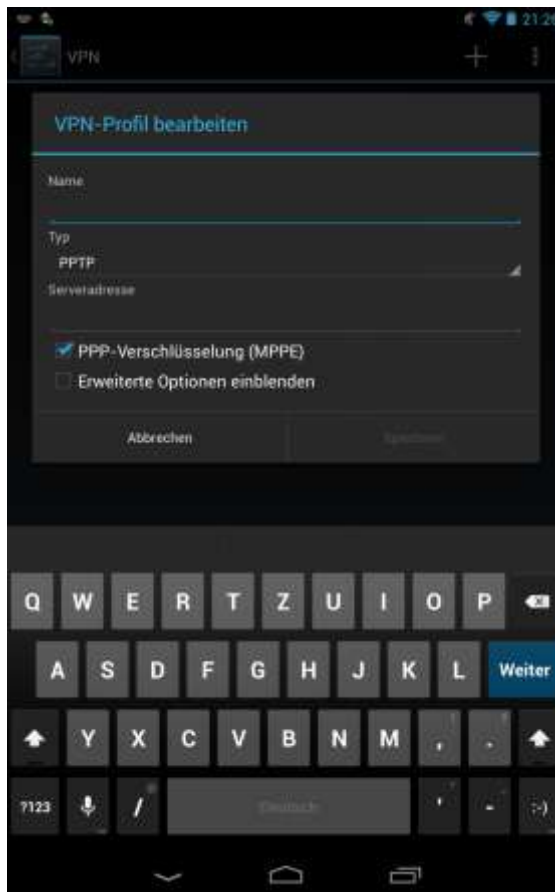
21:2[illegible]

VPN

VPN-Profil bearbeiten

Name

Typ
PPTP

Serveradresse

PPP-Verschlüsselung (MPPE)

Erweiterte Optionen einblenden

Abbrechen

Speichern

Q W E R T Z U I O P

A S D F G H J K L Weiter

Y X C V B N M , .

?123 / Deutsch ' - :-)